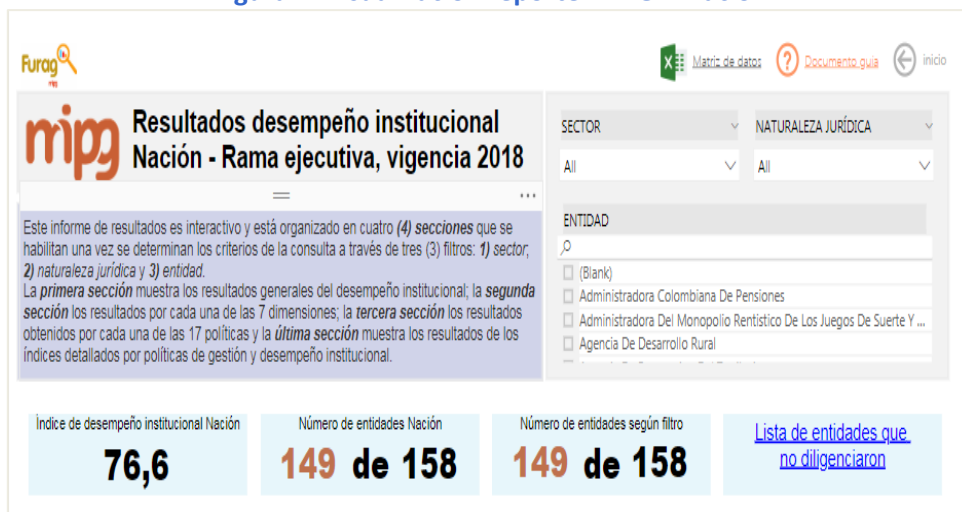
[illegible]

Furag mipg

Matriz de datos Documento guía inicio

mipg Resultados desempeño institucional Nación - Rama ejecutiva, vigencia 2018

Este informe de resultados es interactivo y está organizado en cuatro *(4) secciones* que se habilitan una vez se determinan los criterios de la consulta a través de tres (3) filtros: *1) sector*; *2) naturaleza jurídica* y *3) entidad*.
La *primera sección* muestra los resultados generales del desempeño institucional; la *segunda sección* los resultados por cada una de las 7 dimensiones; la *tercera sección* los resultados obtenidos por cada una de las 17 políticas y la *última sección* muestra los resultados de los índices detallados por políticas de gestión y desempeño institucional.

SECTOR
All

NATURALEZA JURÍDICA
All

ENTIDAD
(Blank)
Administradora Colombiana De Pensiones
Administradora Del Monopolio Rentístico De Los Juegos De Suerte Y ...
Agencia De Desarrollo Rural
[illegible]

Índice de desempeño institucional Nación
76,6

Número de entidades Nación
149 de 158

Número de entidades según filtro
149 de 158

Lista de entidades que no diligenciaron